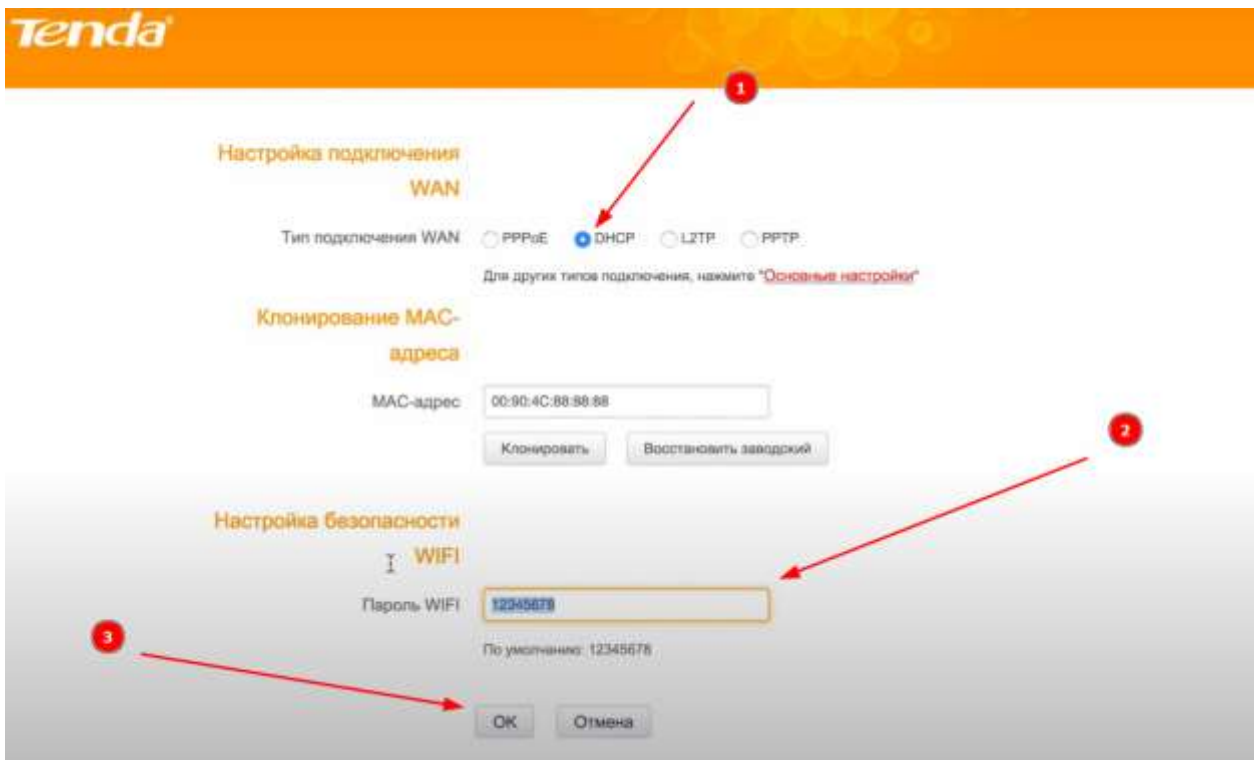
Tenda

1

Настройка подключения WAN

Тип подключения WAN PPPoE DHCP L2TP PPTP

Для других типов подключения, нажмите "Основные настройки"

Клонирование MAC-адреса

MAC-адрес 00:90:4C:88:88:88

Клонировать Восстановить заводский

2

Настройка безопасности WIFI

Пароль WIFI 12345678

По умолчанию: 12345678

3

OK Отмена